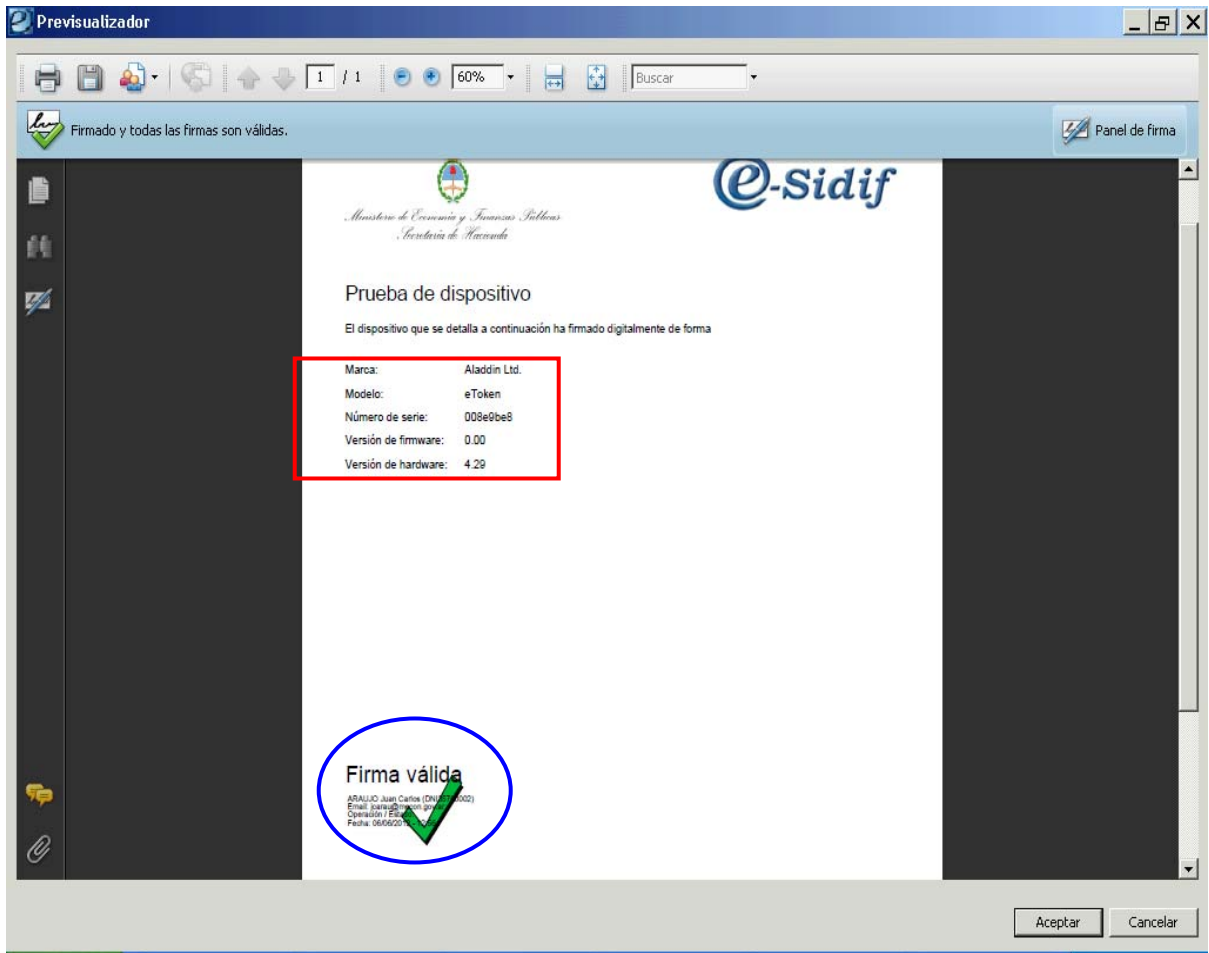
Previsualizador

1 / 1 60% Buscar

Firmado y todas las firmas son válidas.

Panel de firma

Ministerio de Economía y Finanzas Públicas
Secretaría de Hacienda

e-Sidif

Prueba de dispositivo

El dispositivo que se detalla a continuación ha firmado digitalmente de forma

| | |
|---|---|
| Marca: | Aladdin Ltd. |
| Modelo: | eToken |
| Número de serie: | 008e9be8 |
| Versión de firmware: | 0.00 |
| Versión de hardware: | 4.29 |

Firma válida
ARAUJO Juan Carlos (DNI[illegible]002)
Email: jcarau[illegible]
Operación / Esta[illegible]
Fecha: 06/06/20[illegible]

Aceptar Cancelar